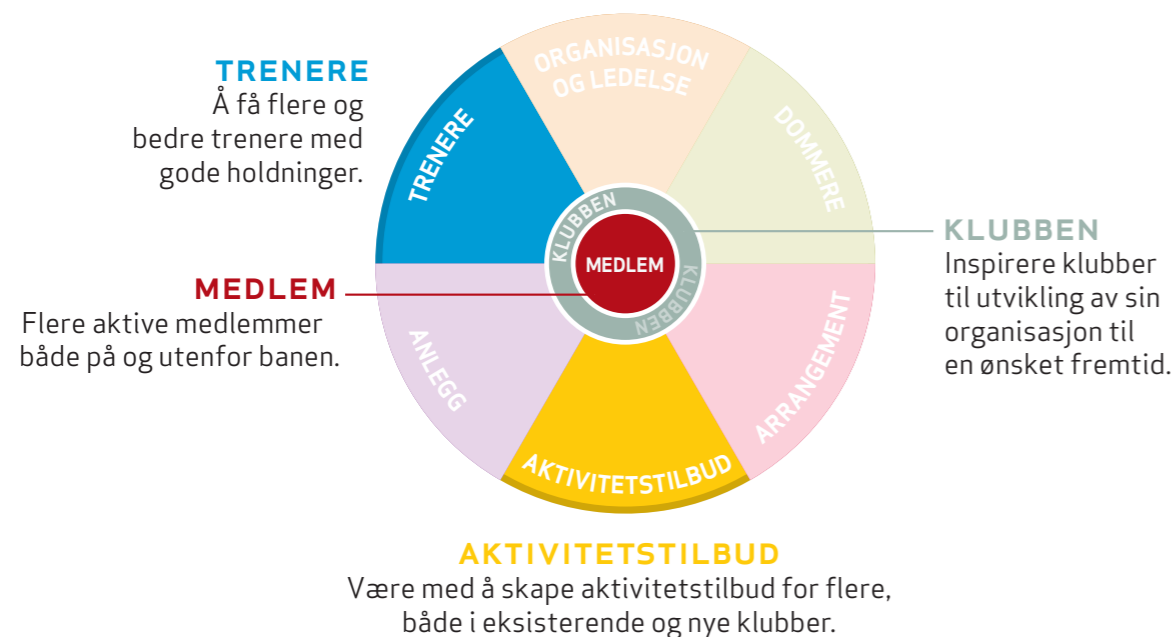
TRENERE
Å få flere og bedre trenere med gode holdninger.

MEDLEM
Flere aktive medlemmer både på og utenfor banen.

ORGANISASJON OG LEDELSE

DOMMERE

TRENERE

KLUBBEN

MEDLEM

KLUBBEN

ANLEGG

ARRANGEMENT

AKTIVITETSTILBUD

KLUBBEN
Inspirere klubber til utvikling av sin organisasjon til en ønsket fremtid.

AKTIVITETSTILBUD
Være med å skape aktivitetstilbud for flere, både i eksisterende og nye klubber.